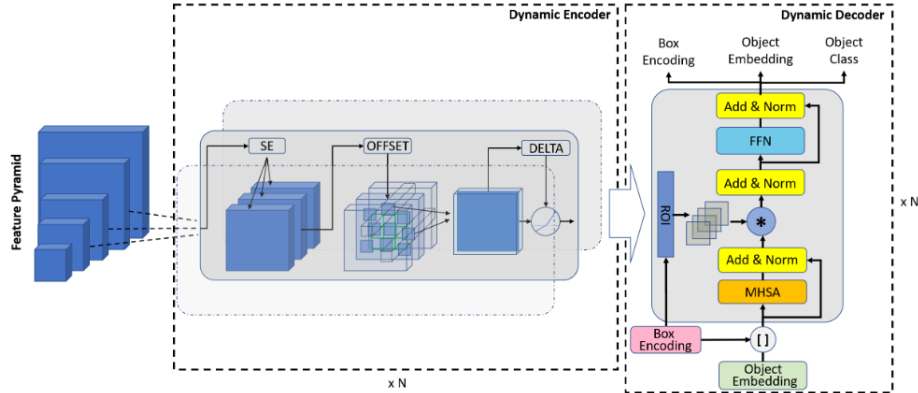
Feature Pyramid

Dynamic Encoder

SE

OFFSET

DELTA

x N

Dynamic Decoder

Box Encoding

Object Embedding

Object Class

Add & Norm

FFN

Add & Norm

ROI

*

Add & Norm

MHSA

x N

Box Encoding

[ ]

Object Embedding